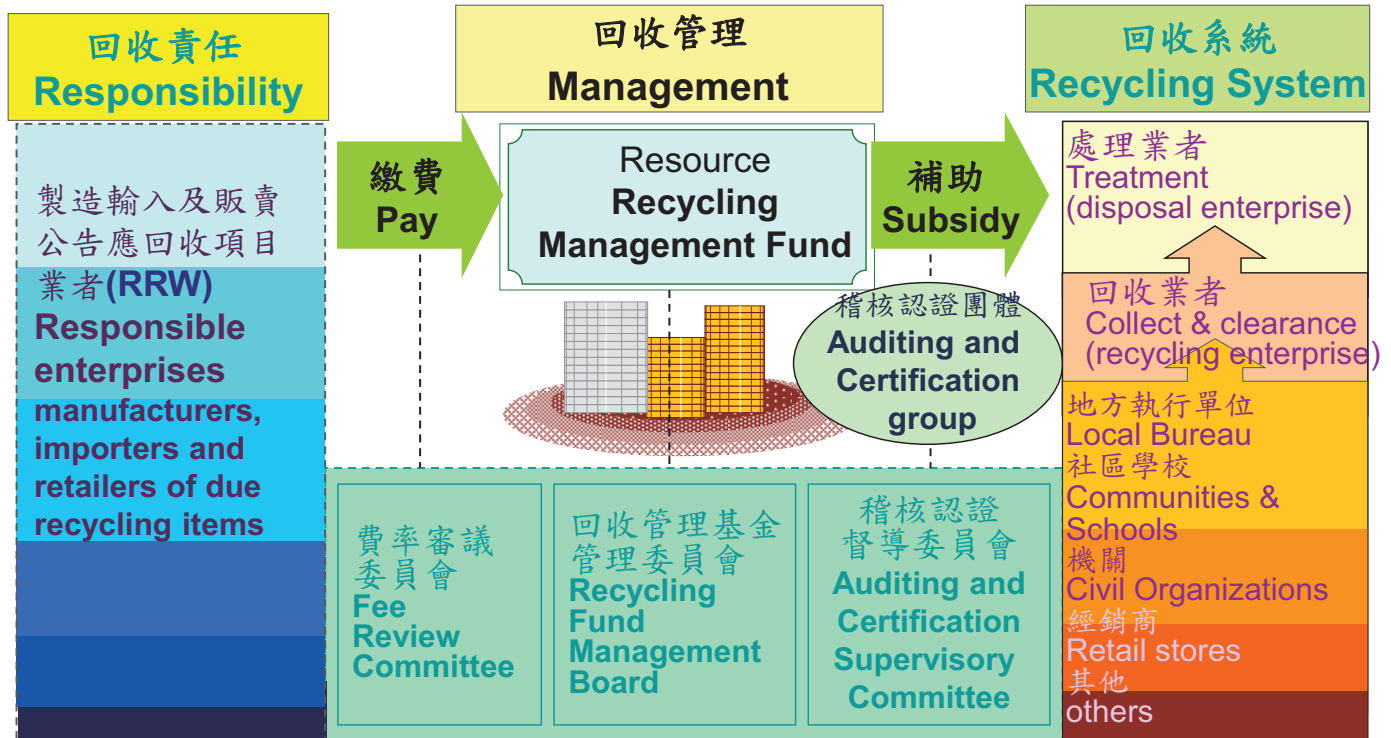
回收責任
Responsibility

製造輸入及販賣公告應回收項目業者(RRW)
Responsible enterprises
manufacturers, importers and retailers of due recycling items

回收管理
Management

繳費
Pay

Resource
Recycling
Management Fund

補助
Subsidy

稽核認證團體
Auditing and Certification group

費率審議委員會
Fee Review Committee

回收管理基金管理委員會
Recycling Fund Management Board

稽核認證督導委員會
Auditing and Certification Supervisory Committee

回收系統
Recycling System

處理業者
Treatment
(disposal enterprise)

回收業者
Collect & clearance
(recycling enterprise)

地方執行單位
Local Bureau
社區學校
Communities & Schools
機關
Civil Organizations
經銷商
Retail stores
其他
others